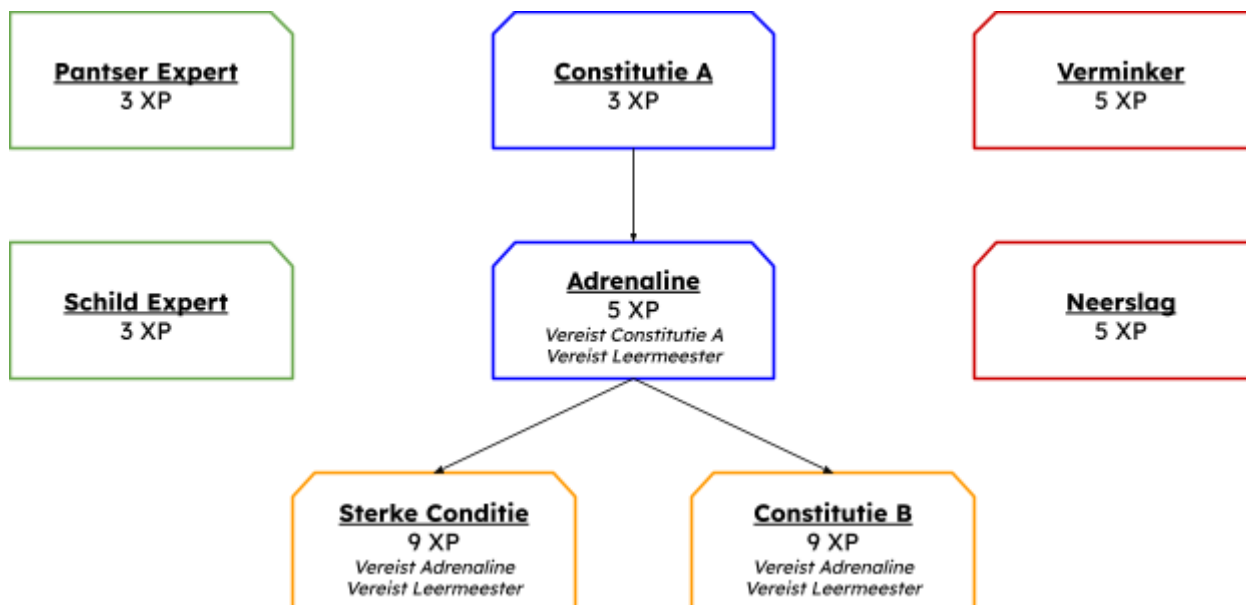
Pantser Expert
3 XP

Constitutie A
3 XP

Verminker
5 XP

Schild Expert
3 XP

Adrenaline
5 XP
Vereist Constitutie A
Vereist Leermeester

Neerslag
5 XP

Sterke Conditie
9 XP
Vereist Adrenaline
Vereist Leermeester

Constitutie B
9 XP
Vereist Adrenaline
Vereist Leermeester